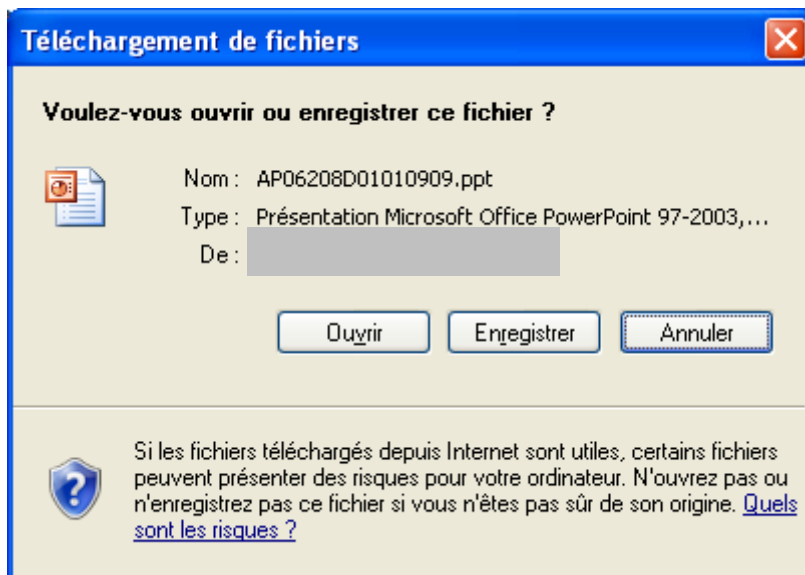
Téléchargement de fichiers

Voulez-vous ouvrir ou enregistrer ce fichier ?

Nom : AP06208D01010909.ppt
Type : Présentation Microsoft Office PowerPoint 97-2003,...
De : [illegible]

Ouvrir | Enregistrer | Annuler

Si les fichiers téléchargés depuis Internet sont utiles, certains fichiers peuvent présenter des risques pour votre ordinateur. N'ouvrez pas ou n'enregistrez pas ce fichier si vous n'êtes pas sûr de son origine. Quels sont les risques ?